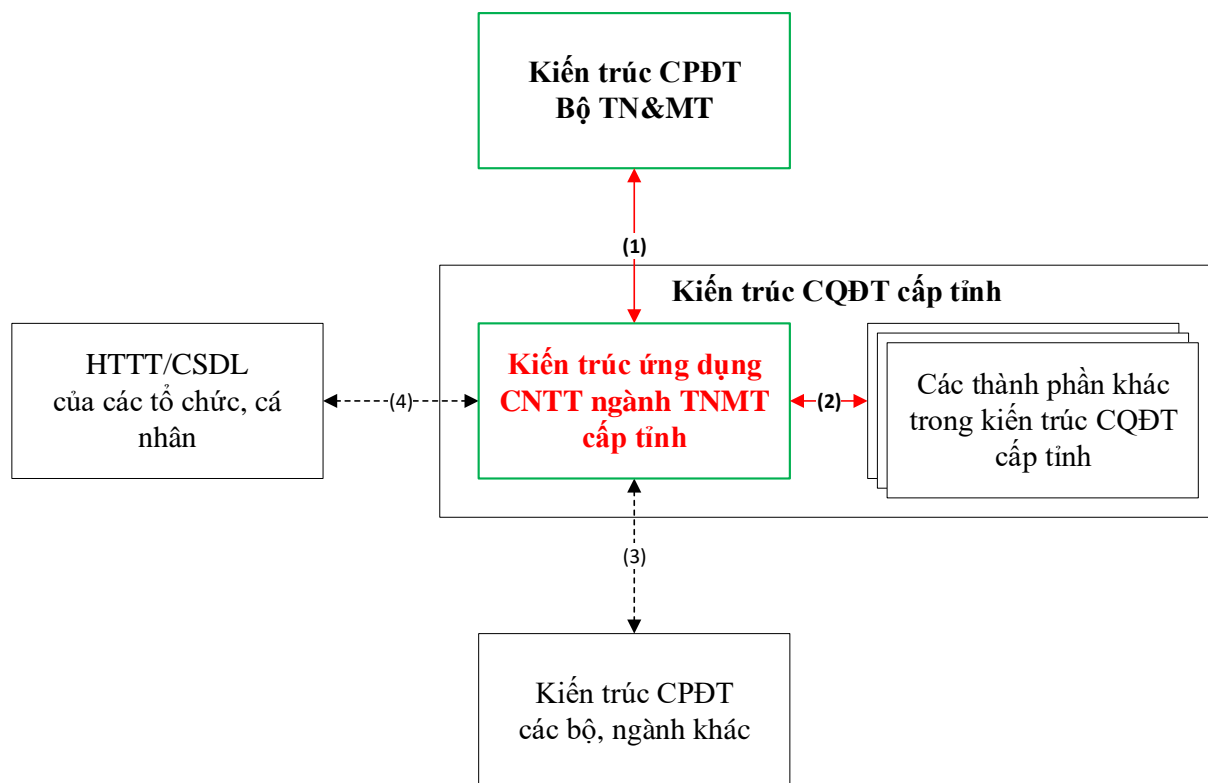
Kiến trúc CPĐT
Bộ TN&MT

(1)

Kiến trúc CQĐT cấp tỉnh

HTTT/CSDL
của các tổ chức, cá nhân

(4)

Kiến trúc ứng dụng CNTT ngành TNMT cấp tỉnh

(2)

Các thành phần khác trong kiến trúc CQĐT cấp tỉnh

(3)

Kiến trúc CPĐT
các bộ, ngành khác